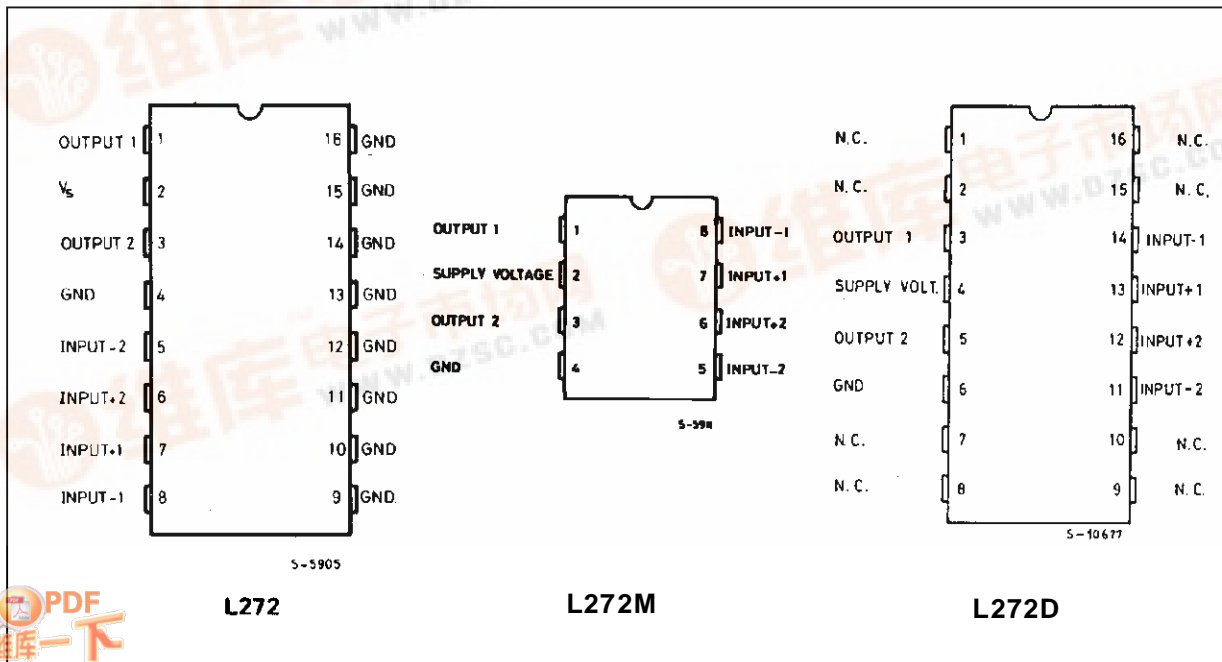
维库电子市场网 www.dzsc.com

OUTPUT 1 1
$V_S$ 2
OUTPUT 2 3
GND 4
INPUT -2 5
INPUT +2 6
INPUT +1 7
INPUT -1 8
16 GND
15 GND
14 GND
13 GND
12 GND
11 GND
10 GND
9 GND

S-5905

L272

OUTPUT 1 1
SUPPLY VOLTAGE 2
OUTPUT 2 3
GND 4
8 INPUT -1
7 INPUT +1
6 INPUT +2
5 INPUT -2

S-5911

L272M

N.C. 1
N.C. 2
OUTPUT 1 3
SUPPLY VOLT. 4
OUTPUT 2 5
GND 6
N.C. 7
N.C. 8
16 N.C.
15 N.C.
14 INPUT-1
13 INPUT+1
12 INPUT+2
11 INPUT-2
10 N.C.
9 N.C.

S-10677

L272D

PDF 维库一下